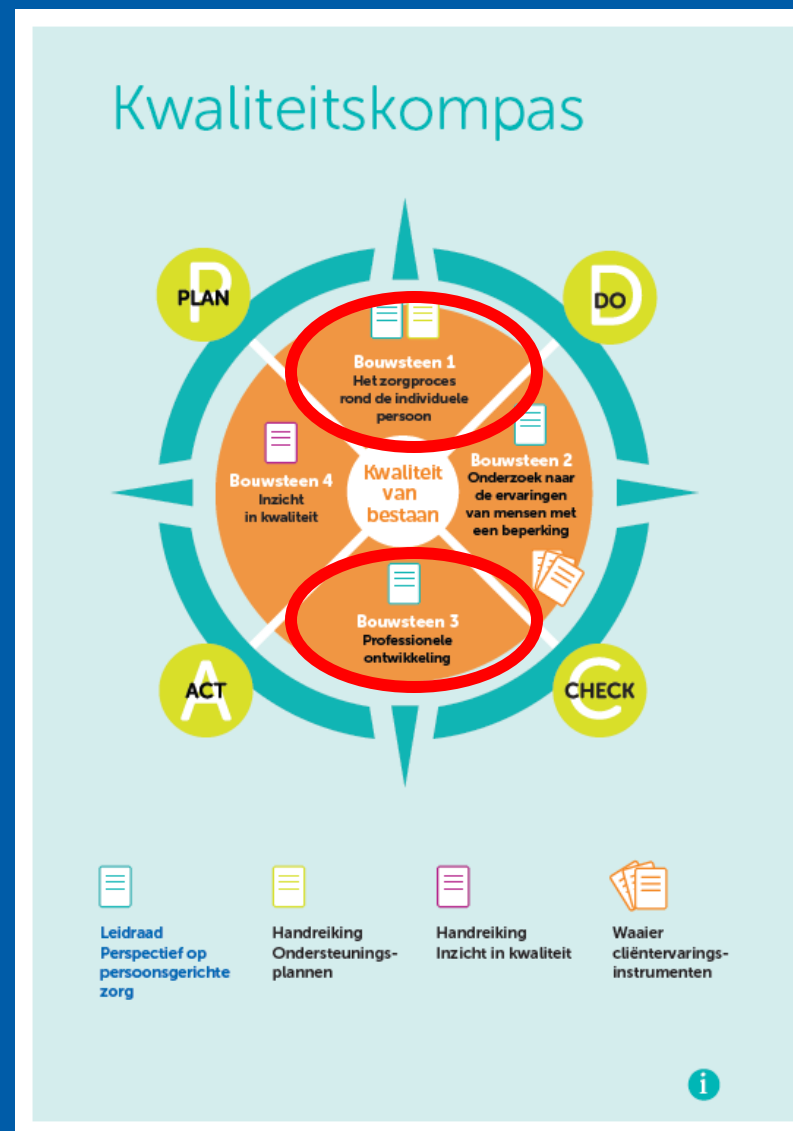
Kwaliteitskompas

PLAN

DO

Bouwsteen 1
Het zorgproces rond de individuele persoon

Bouwsteen 4
Inzicht in kwaliteit

Kwaliteit van bestaan

Bouwsteen 2
Onderzoek naar de ervaringen van mensen met een beperking

Bouwsteen 3
Professionele ontwikkeling

ACT

CHECK

Leidraad Perspectief op persoonsgerichte zorg

Handreiking Ondersteuningsplannen

Handreiking Inzicht in kwaliteit

Waaier cliëntervaringsinstrumenten

i